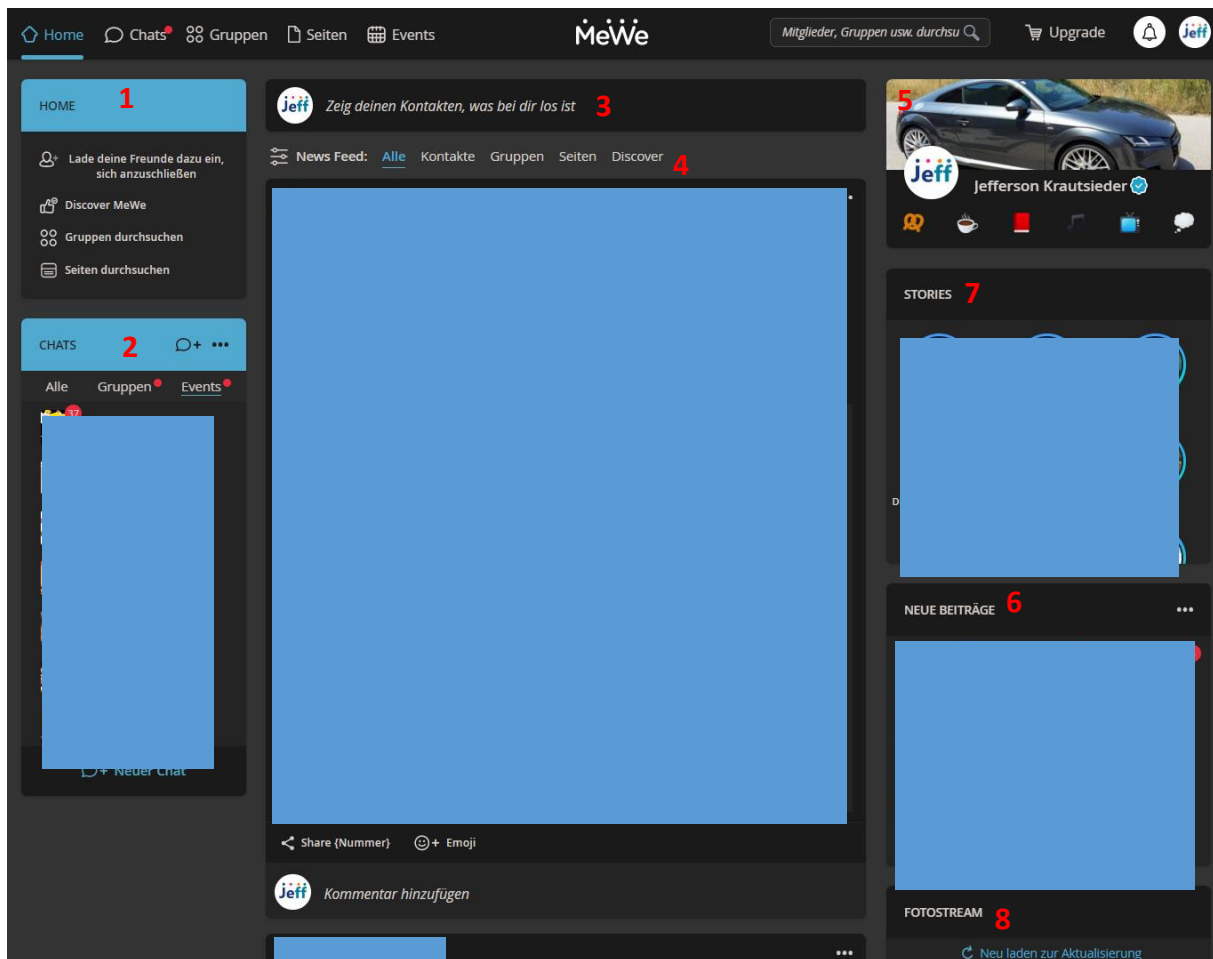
Home Chats Gruppen Seiten Events MeWe Mitglieder, Gruppen usw. durchsu Upgrade Jeff

HOME 1

Lade deine Freunde dazu ein, sich anzuschließen

Discover MeWe

Gruppen durchsuchen

Seiten durchsuchen

CHATS 2

Alle Gruppen Events

37

Neuer Chat

Jeff Zeig deinen Kontakten, was bei dir los ist 3

News Feed: Alle Kontakte Gruppen Seiten Discover 4

Share {Nummer} Emoji

Jeff Kommentar hinzufügen

5

Jeff Jefferson Krautsieder

STORIES 7

D

NEUE BEITRÄGE 6

FOTOSTREAM 8

Neu laden zur Aktualisierung